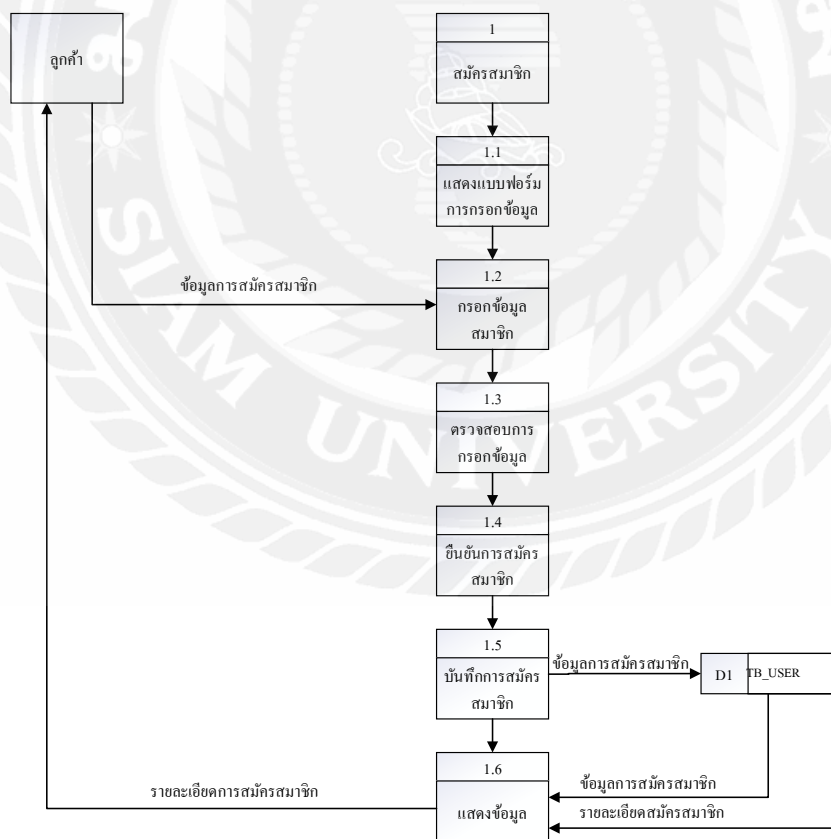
ลูกค้า

1
สมัครสมาชิก

1.1
แสดงแบบฟอร์มการกรอกข้อมูล

ข้อมูลการสมัครสมาชิก

1.2
กรอกข้อมูลสมาชิก

1.3
ตรวจสอบการกรอกข้อมูล

1.4
ยืนยันการสมัครสมาชิก

1.5
บันทึกการสมัครสมาชิก

ข้อมูลการสมัครสมาชิก

D1 TB_USER

1.6
แสดงข้อมูล

รายละเอียดการสมัครสมาชิก

ข้อมูลการสมัครสมาชิก

รายละเอียดสมัครสมาชิก